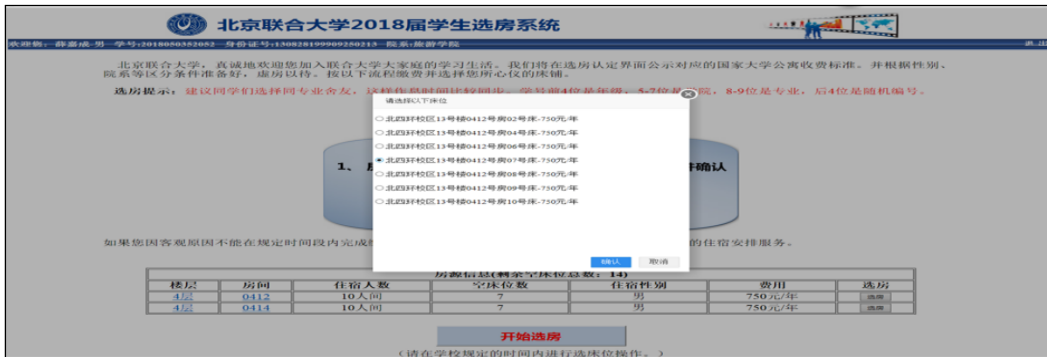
北京联合大学2018届学生选房系统

欢迎您，薛嘉成-男-学号:2018050352052-身份证号:130828199909250213-院系:旅游学院

北京联合大学，真诚地欢迎您加入联合大学大家庭的学习生活。我们将在选房认定界面公示对应的国家大学公寓收费标准，并根据性别、院系等区分条件准备好，虚房以待。按以下流程缴费并选择您所心仪的床铺。

选房提示：建议同学们选择同专业舍友，这样作息时间比较同步。学号前4位是年级，5-7位是院系，8-9位是专业，后4位是随机编号。

请选择以下床位

北四环校区13号楼0412号房02号床-750元/年
北四环校区13号楼0412号房04号床-750元/年
北四环校区13号楼0412号房06号床-750元/年
北四环校区13号楼0412号房07号床-750元/年
北四环校区13号楼0412号房08号床-750元/年
北四环校区13号楼0412号房09号床-750元/年
北四环校区13号楼0412号房10号床-750元/年

确认 取消

1、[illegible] 并确认

如果您因客观原因不能在规定时间段内完成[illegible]的住宿安排服务。

房源信息(剩余空床位总数：14)

| 楼层 | 房间 | 住宿人数 | 空床位数 | 住宿性别 | 费用 | 选房 |
|---|---|---|---|---|---|---|
| 4层 | 0412 | 10人间 | 7 | 男 | 750元/年 | 选房 |
| 4层 | 0414 | 10人间 | 7 | 男 | 750元/年 | 选房 |

开始选房

(请在学校规定的时间内进行选床位操作。)